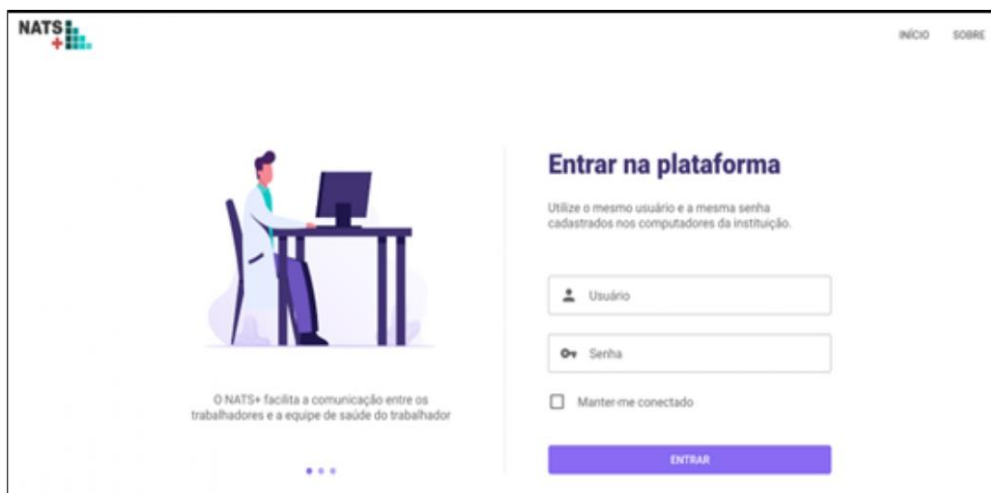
NATS+

INÍCIO SOBRE

Entrar na plataforma

Utilize o mesmo usuário e a mesma senha cadastrados nos computadores da instituição.

Usuário

Senha

Manter-me conectado

ENTRAR

O NATS+ facilita a comunicação entre os trabalhadores e a equipe de saúde do trabalhador